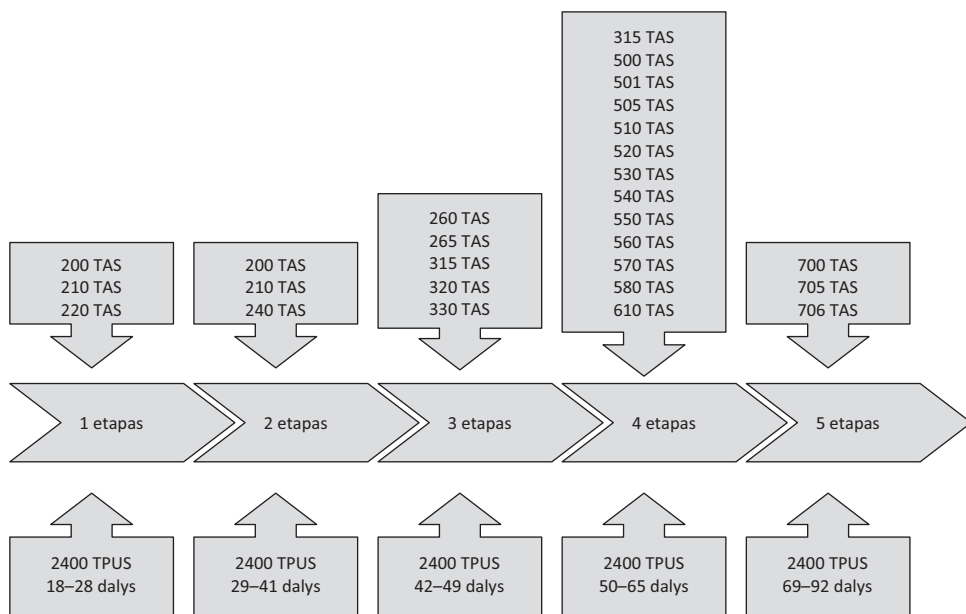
200 TAS
210 TAS
220 TAS

200 TAS
210 TAS
240 TAS

260 TAS
265 TAS
315 TAS
320 TAS
330 TAS

315 TAS
500 TAS
501 TAS
505 TAS
510 TAS
520 TAS
530 TAS
540 TAS
550 TAS
560 TAS
570 TAS
580 TAS
610 TAS

700 TAS
705 TAS
706 TAS

1 etapas

2 etapas

3 etapas

4 etapas

5 etapas

2400 TPUS
18–28 dalys

2400 TPUS
29–41 dalys

2400 TPUS
42–49 dalys

2400 TPUS
50–65 dalys

2400 TPUS
69–92 dalys